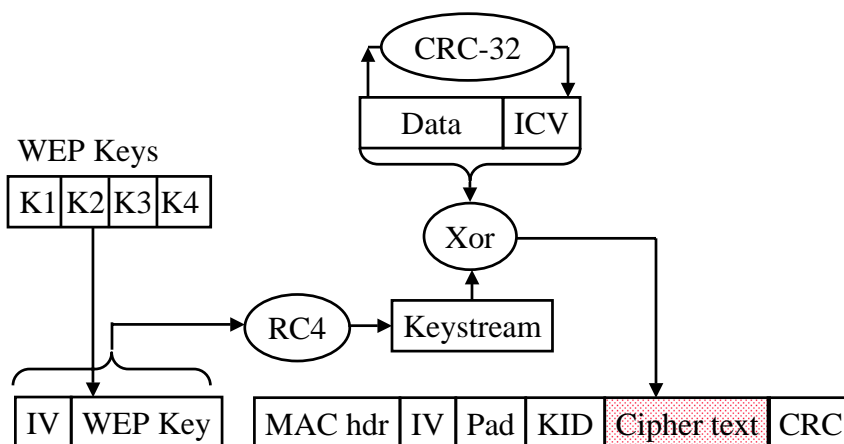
CRC-32

| Data | ICV |
|---|---|

WEP Keys

| K1 | K2 | K3 | K4 |
|---|---|---|---|

Xor

RC4

Keystream

| IV | WEP Key |
|---|---|

| MAC hdr | IV | Pad | KID | Cipher text | CRC |
|---|---|---|---|---|---|